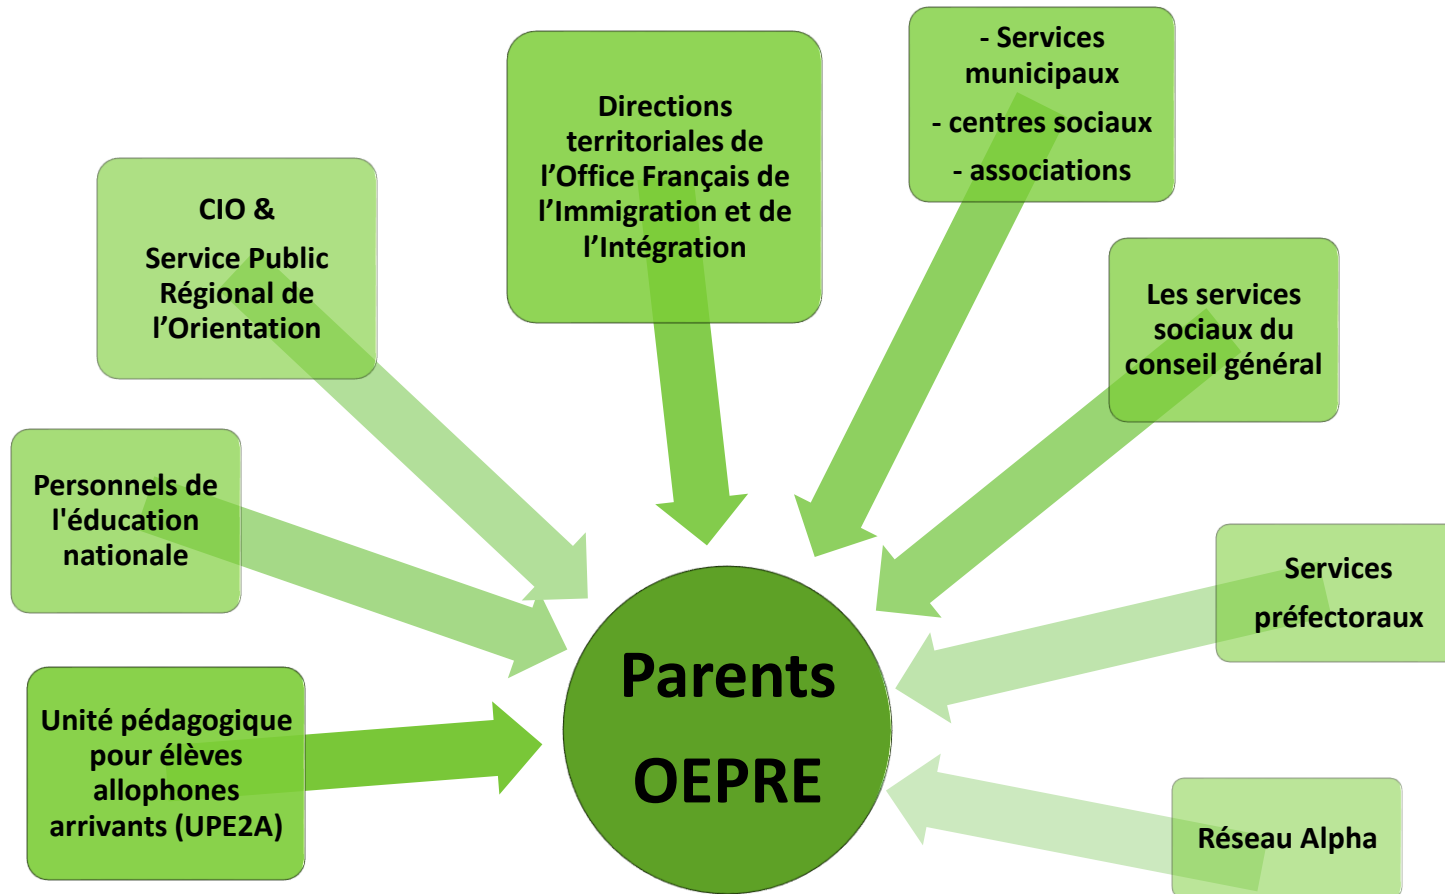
Directions territoriales de l’Office Français de l’Immigration et de l’Intégration

- Services municipaux
- centres sociaux
- associations

CIO &
Service Public Régional de l’Orientation

Les services sociaux du conseil général

Personnels de l'éducation nationale

Services préfectoraux

Unité pédagogique pour élèves allophones arrivants (UPE2A)

Parents
OEPRE

Réseau Alpha